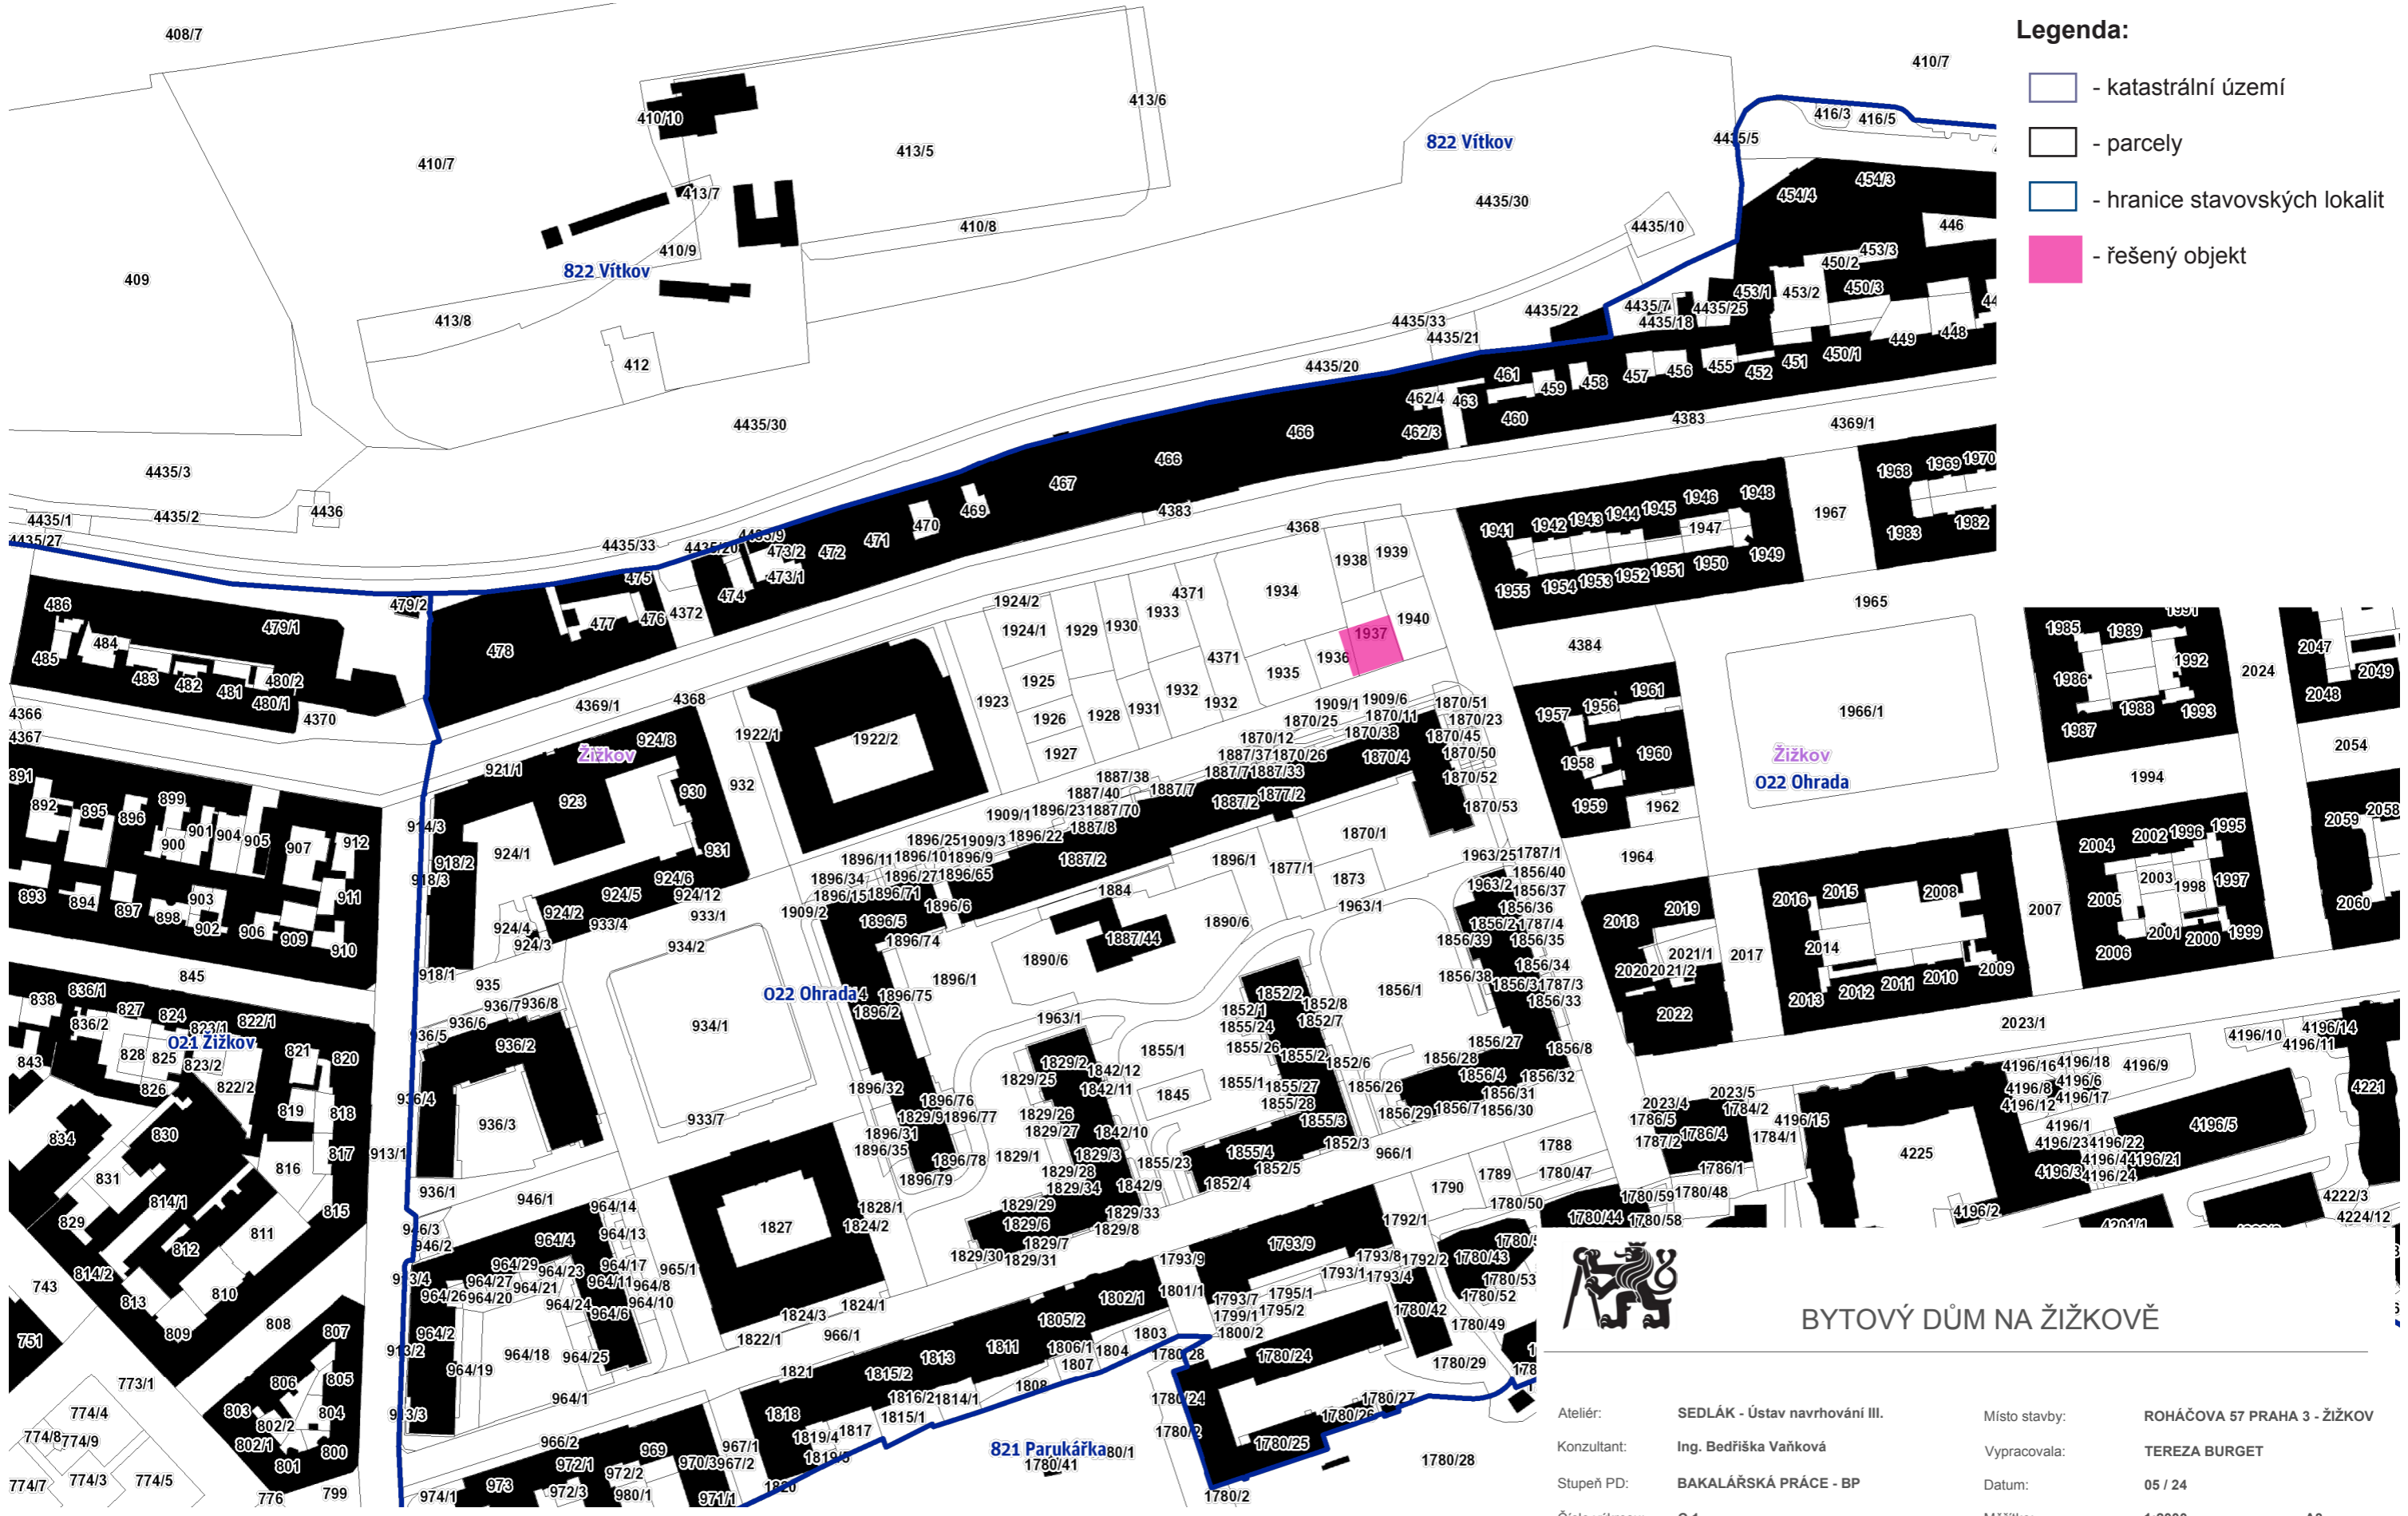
Legenda:
- katastrální území
- parcely
- hranice stavovských lokalit
- řešený objekt

822 Vítkov
822 Vítkov
Žižkov
022 Ohrada
Žižkov
022 Ohrada
021 Žižkov
821 Parukářka

408/7 410/7 410/10 413/6 413/5 410/7 413/7 410/8 410/9 409 413/8 412 4435/30 4435/30 4435/10 4435/5 416/3 416/5 454/4 454/3 446 453/3 450/2 450/3 453/1 453/2 4435/7 4435/18 4435/25 4435/22 4435/33 4435/21 4435/20 449 448 451 450/1 455 452 457 456 461 459 458 462/4 463 460 466 462/3 4383 4369/1 4435/3 4435/1 4435/2 4436 4435/27 4435/33 4435/20 4435/9 467 469 470 471 472 473/2 473/1 475 474 4383 4368 1938 1939 1941 1942 1943 1944 1945 1946 1948 1947 1949 1950 1951 1952 1953 1954 1955 1967 1968 1969 1970 1983 1982 486 479/1 479/2 484 485 483 482 481 480/2 480/1 478 477 476 4372 1924/2 1924/1 1929 1930 1933 4371 1934 1937 1940 1936 1935 4371 1965 4384 1985 1989 1991 1992 1986 1988 1987 1993 2024 2047 2049 2048 2054 4366 4367 4370 4369/1 4368 1923 1925 1926 1928 1931 1932 1932 1927 1909/1 1909/6 1870/25 1870/11 1870/51 1870/23 1870/12 1870/38 1870/45 1887/37 1870/26 1870/4 1870/50 1887/7 1887/33 1870/52 1957 1956 1961 1958 1960 1959 1962 1966/1 1994 891 892 895 896 899 900 901 904 905 907 912 893 894 897 898 903 902 906 909 911 910 921/1 924/8 923 930 932 1922/1 1922/2 914/3 924/1 931 918/2 918/3 924/5 924/6 924/12 924/2 933/1 933/4 924/4 924/3 934/2 1887/38 1887/40 1887/7 1887/2 1877/2 1909/1 1896/23 1887/70 1909/3 1896/25 1896/22 1887/8 1896/11 1896/10 1896/9 1887/2 1896/34 1896/27 1896/65 1896/15 1896/71 1884 1896/6 1909/2 1896/5 1896/74 1887/44 1890/6 1890/6 1896/1 1877/1 1870/1 1873 1963/1 1963/25 1787/1 1856/40 1963/2 1856/37 1856/36 1856/2 1787/4 1856/39 1856/35 1856/34 1856/38 1856/3 1787/3 1856/33 1856/1 1964 2018 2019 2016 2015 2008 2007 2004 2002 1996 1995 2005 2003 1998 1997 2059 2058 2060 2001 2000 1999 2006 2017 2021/1 2020 2021/2 2014 2012 2011 2010 2009 2013 2022 2023/1 845 838 836/1 836/2 827 824 823/1 822/1 843 828 825 823/2 821 820 826 822/2 834 830 819 818 817 816 831 829 814/1 812 811 815 814/2 813 810 809 808 807 743 751 806 805 773/1 774/4 774/8 774/9 803 802/2 804 802/1 800 801 774/7 774/3 774/5 776 799 918/1 935 936/7 936/8 936/6 936/5 936/2 934/1 936/4 936/3 933/7 913/1 936/1 946/1 946/3 946/2 964/14 964/13 964/4 964/29 964/23 964/17 965/1 964/27 964/21 964/11 964/8 964/26 964/20 964/24 964/6 964/10 964/2 964/18 964/25 964/19 964/1 913/4 913/2 913/3 966/2 972/1 972/2 969 970/3 967/2 967/1 973 972/3 980/1 971/1 974/1 1827 1828/1 1824/2 1824/3 1824/1 1822/1 966/1 1896/75 1896/2 1896/32 1896/76 1829/9 1896/77 1896/31 1896/35 1896/78 1896/79 1829/1 1963/1 1829/2 1842/12 1829/25 1842/11 1829/26 1829/27 1842/10 1829/3 1829/28 1829/34 1842/9 1829/29 1829/6 1829/33 1829/7 1829/8 1829/30 1829/31 1855/1 1845 1855/23 1852/2 1852/1 1852/8 1855/24 1852/7 1855/26 1855/2 1852/6 1855/1 1855/27 1855/28 1855/3 1852/3 1855/4 1852/5 1852/4 966/1 1856/26 1856/29 1856/7 1856/28 1856/4 1856/31 1856/30 1856/27 1856/8 1856/32 1788 1789 1790 1780/47 1780/50 1780/59 1780/48 1780/44 1780/58 1792/1 1793/9 1793/8 1792/2 1793/1 1793/4 1780/43 1780/53 1780/52 1780/42 1780/49 1780/29 1793/7 1795/1 1799/1 1795/2 1800/2 1801/1 1802/1 1805/2 1803 1806/1 1804 1807 1780/28 1780/24 1780/24 1780/27 1780/26 1780/25 1780/28 1780/2 1780/41 1780/1 1821 1815/2 1813 1811 1818 1816/2 1814/1 1815/1 1808 1819/4 1817 1819/3 1820 2023/4 2023/5 1786/5 1784/2 1787/2 1786/4 1784/1 1786/1 4196/15 4225 4196/16 4196/18 4196/9 4196/8 4196/6 4196/12 4196/17 4196/1 4196/23 4196/22 4196/4 4196/21 4196/3 4196/24 4196/5 4196/10 4196/14 4196/11 4221 4222/3 4224/12 4196/2 4201/1

BYTOVÝ DŮM NA ŽIŽKOVĚ

Ateliér: SEDLÁK - Ústav navrhování III.
Konzultant: Ing. Bedřiška Vaňková
Stupeň PD: BAKALÁŘSKÁ PRÁCE - BP
Místo stavby: ROHÁČOVA 57 PRAHA 3 - ŽIŽKOV
Vypracovala: TEREZA BURGET
Datum: 05 / 24